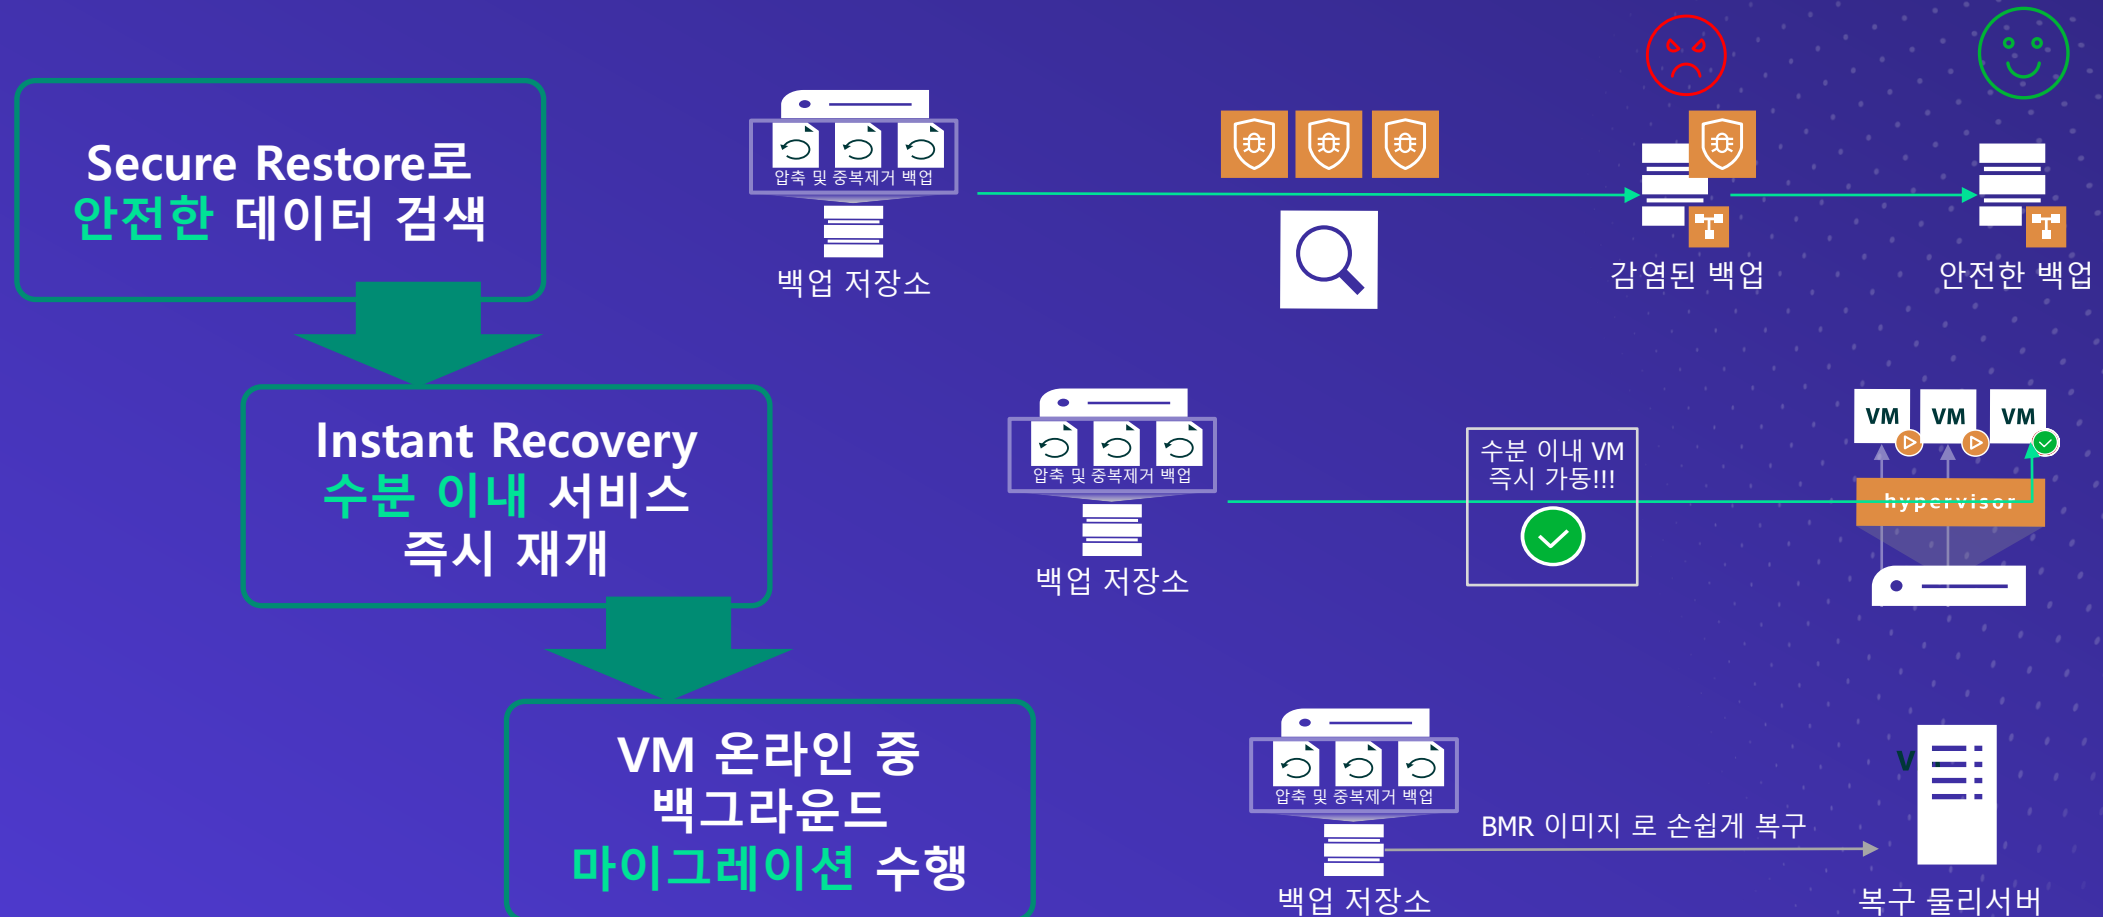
Secure Restore로
안전한 데이터 검색

Instant Recovery
수분 이내 서비스
즉시 재개

VM 온라인 중
백그라운드
마이그레이션 수행

압축 및 중복제거 백업

백업 저장소

감염된 백업

안전한 백업

압축 및 중복제거 백업

백업 저장소

수분 이내 VM
즉시 가동!!!

VM VM VM

hypervisor

압축 및 중복제거 백업

백업 저장소

BMR 이미지 로 손쉽게 복구

V

복구 물리서버